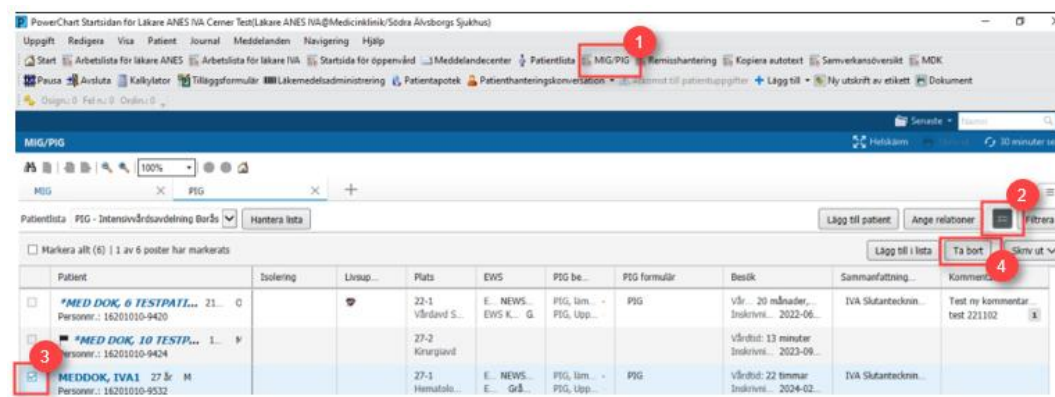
PowerChart Startsidan för Läkare ANES IVA Cerner Test(Läkare ANES IVA@Medicinklinik/Södra Älvsborgs Sjukhus)

Uppgift Redigera Visa Patient Journal Meddelanden Navigering Hjälp

Start Arbetslista för läkare ANES Arbetslista för läkare IVA Startsida för öppenvård Meddelandecenter Patientlista MIG/PIG Remisshantering Kopiera autotext Samverkansöversikt MDK

Pausa Avsluta Kalkylator Tilläggsformulär Läkemedelsadministrering Patientapotek Patienthanteringskonversation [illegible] Lägg till Ny utskrift av etikett Dokument

Osign.: 0 Fel n.: 0 Ordin.: 0

Senaste

MIG/PIG

Helskärm 30 minuter se

100%

MIG PIG +

1

2

3

4

Patientlista PIG - Intensivvårdsavdelning Borås Hantera lista

Lägg till patient Ange relationer Filtrera

Markera allt (6) | 1 av 6 poster har markerats

Lägg till i lista Ta bort Skriv ut

| | Patient | Isolering | Livsup... | Plats | EWS | PIG be... | PIG formulär | Besök | Sammanfattning... | Komment... |
|---|---|---|---|---|---|---|---|---|---|---|
| | *MED DOK, 6 TESTPATI... 21... O Personnr.: 16201010-9420 | | | 22-1 Vårdavd S... | E... NEWS... EWS K... G. | PIG, lam... PIG, Upp... | PIG | Vår... 20 månader,... Inskrivni... 2022-06... | IVA Slutantecknin... | Test ny kommentar... test 221102 |
| | *MED DOK, 10 TESTP... 1... M Personnr.: 16201010-9424 | | | 27-2 Kirurgiavd | | | | Vårdtid: 13 minuter Inskrivni... 2023-09... | | |
| | MEDDOK, IVA1 27 år M Personnr.: 16201010-9532 | | | 27-1 Hematolo... | E... NEWS... E... Grå... | PIG, lam... PIG, Upp... | PIG | Vårdtid: 22 timmar Inskrivni... 2024-02... | IVA Slutantecknin... | |